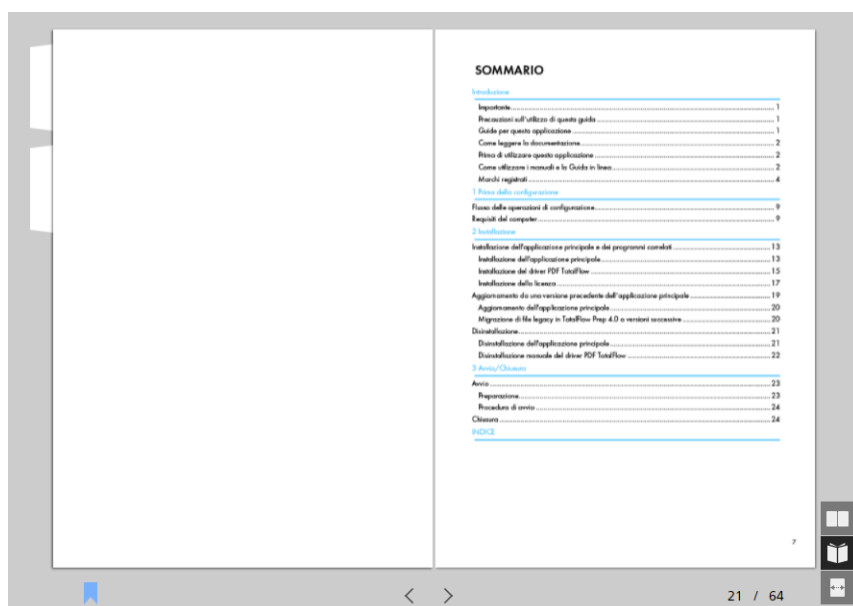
SOMMARIO

Introduzione

Importante ........................................................................................................ 1
Precauzioni sull'utilizzo di questa guida ............................................................ 1
Guide per questa applicazione .......................................................................... 1
Come leggere la documentazione ..................................................................... 2
Prima di utilizzare questa applicazione .............................................................. 2
Come utilizzare i manuali e la Guida in linea ..................................................... 2
Marchi registrati ................................................................................................ 4

1 Prima della configurazione

Flusso delle operazioni di configurazione ............................................................ 9
Requisiti del computer ....................................................................................... 9

2 Installazione

Installazione dell'applicazione principale e dei programmi correlati ................... 13
Installazione dell'applicazione principale .......................................................... 13
Installazione del driver PDF TotalFlow ............................................................... 15
Installazione della licenza ................................................................................. 17
Aggiornamento da una versione precedente dell'applicazione principale ........... 19
Aggiornamento dell'applicazione principale ...................................................... 20
Migrazione di file legacy in TotalFlow Prep 4.0 o versioni successive ................. 20
Disinstallazione ................................................................................................ 21
Disinstallazione dell'applicazione principale ...................................................... 21
Disinstallazione manuale del driver PDF TotalFlow ............................................ 22

3 Avvio/Chiusura

Avvio ................................................................................................................ 23
Preparazione .................................................................................................... 23
Procedura di avvio ............................................................................................ 24
Chiusura .......................................................................................................... 24

INDICE

7

21 / 64